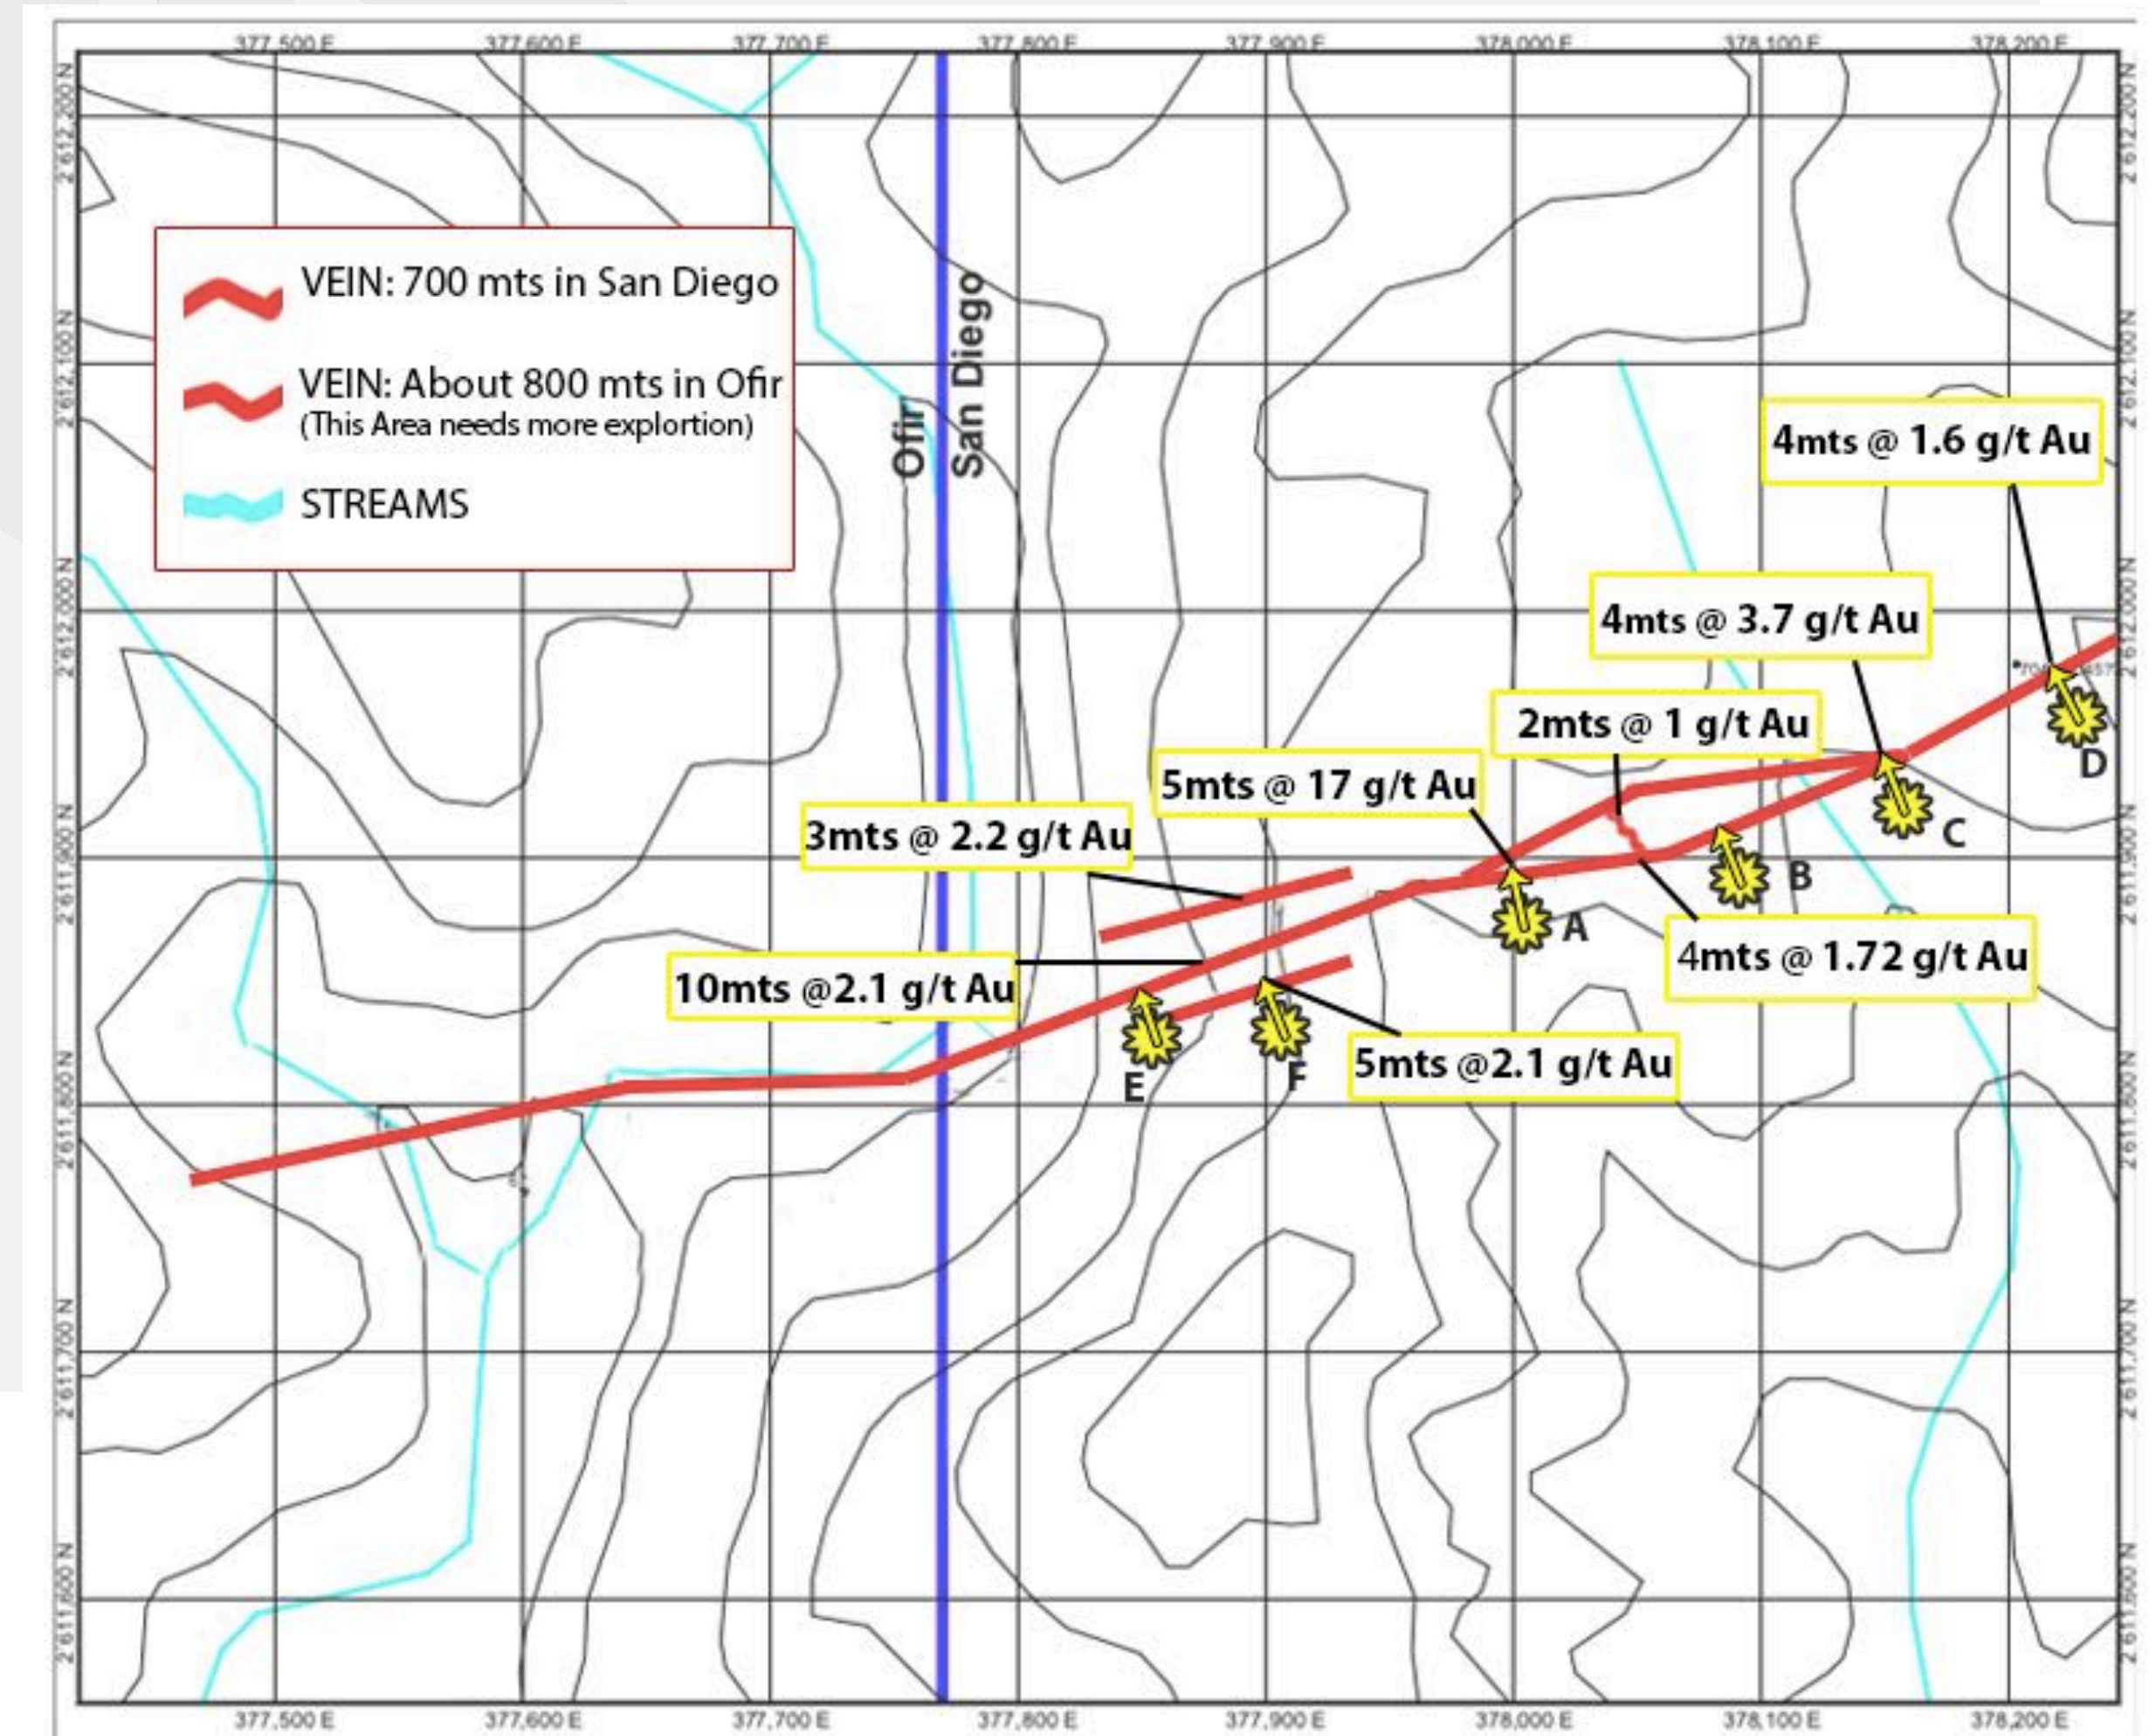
377,500 E 377,600 E 377,700 E 377,800 E 377,900 E 378,000 E 378,100 E 378,200 E

2'612,200 N
2'612,100 N
2'612,000 N
2'611,900 N
2'611,800 N
2'611,700 N
2'611,600 N

VEIN: 700 mts in San Diego

VEIN: About 800 mts in Ofir
(This Area needs more explortion)

STREAMS

Ofir San Diego

4mts @ 1.6 g/t Au

4mts @ 3.7 g/t Au

2mts @ 1 g/t Au

5mts @ 17 g/t Au

3mts @ 2.2 g/t Au

10mts @2.1 g/t Au

4mts @ 1.72 g/t Au

5mts @2.1 g/t Au

A B C D E F

377,500 E 377,600 E 377,700 E 377,800 E 377,900 E 378,000 E 378,100 E 378,200 E